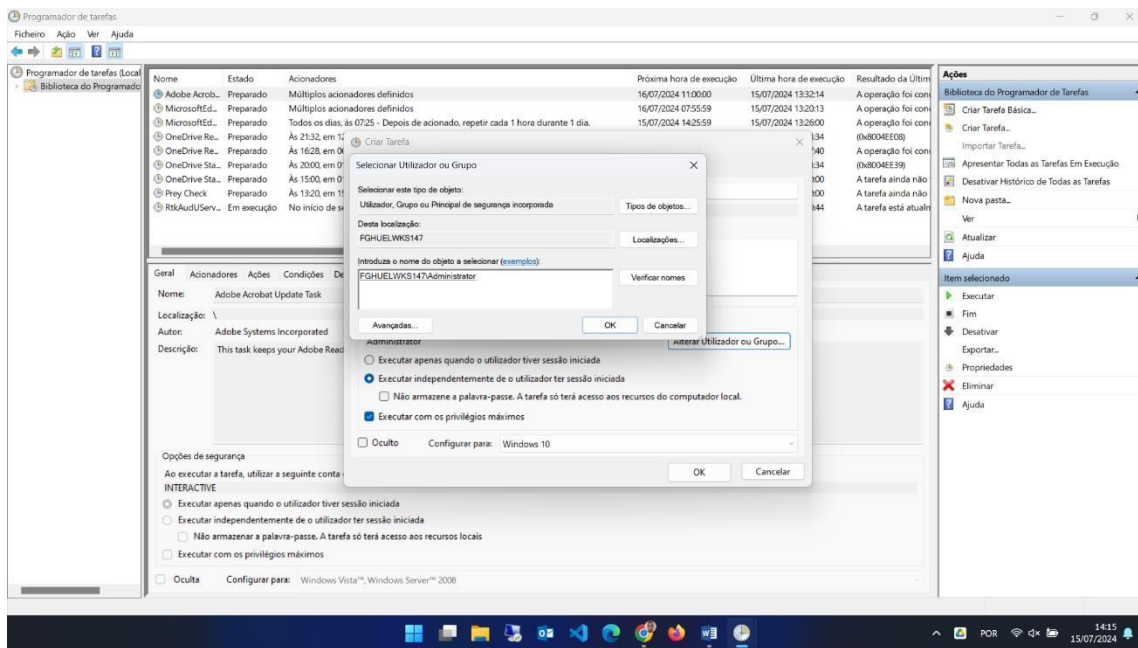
Programador de tarefas

Ficheiro Ação Ver Ajuda

Programador de tarefas (Local
Biblioteca do Programado

| Nome | Estado | Acionadores | Próxima hora de execução | Última hora de execução | Resultado da Últim |
|---|---|---|---|---|---|
| Adobe Acrob... | Preparado | Múltiplos acionadores definidos | 16/07/2024 11:00:00 | 15/07/2024 13:32:14 | A operação foi con |
| MicrosoftEd... | Preparado | Múltiplos acionadores definidos | 16/07/2024 07:55:59 | 15/07/2024 13:20:13 | A operação foi con |
| MicrosoftEd... | Preparado | Todos os dias, às 07:25 - Depois de acionado, repetir cada 1 hora durante 1 dia. | 15/07/2024 14:25:59 | 15/07/2024 13:26:00 | A operação foi con |
| OneDrive Re... | Preparado | Às 21:32, em 1 | | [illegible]34 | (0x8004EE08) |
| OneDrive Re... | Preparado | Às 16:28, em 0 | | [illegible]40 | A operação foi con |
| OneDrive Sta... | Preparado | Às 20:00, em 0 | | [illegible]34 | (0x8004EE39) |
| OneDrive Sta... | Preparado | Às 15:00, em 0 | | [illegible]00 | A tarefa ainda não |
| Prey Check | Preparado | Às 13:20, em 1 | | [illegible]00 | A tarefa ainda não |
| RtkAudUServ... | Em execução | No início de se | | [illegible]44 | A tarefa está atualn |

Geral Acionadores Ações Condições De

Nome: Adobe Acrobat Update Task
Localização: \
Autor: Adobe Systems Incorporated
Descrição: This task keeps your Adobe Read

Criar Tarefa

Selecionar Utilizador ou Grupo

Selecionar este tipo de objeto:
Utilizador, Grupo ou Principal de segurança incorporada
Tipos de objetos...
Desta localização:
FGHUELWKS147
Localizações...
Introduza o nome do objeto a selecionar (exemplos):
FGHUELWKS147\Administrator
Verificar nomes
Avançadas...
OK
Cancelar

Administrator
Alterar Utilizador ou Grupo...
Executar apenas quando o utilizador tiver sessão iniciada
Executar independentemente de o utilizador ter sessão iniciada
Não armazene a palavra-passe. A tarefa só terá acesso aos recursos do computador local.
Executar com os privilégios máximos
Oculto Configurar para: Windows 10
OK Cancelar

Opções de segurança
Ao executar a tarefa, utilizar a seguinte conta
INTERACTIVE
Executar apenas quando o utilizador tiver sessão iniciada
Executar independentemente de o utilizador ter sessão iniciada
Não armazenar a palavra-passe. A tarefa só terá acesso aos recursos locais
Executar com os privilégios máximos
Oculta Configurar para: Windows Vista™, Windows Server™ 2008

Ações
Biblioteca do Programador de Tarefas
Criar Tarefa Básica...
Criar Tarefa...
Importar Tarefa...
Apresentar Todas as Tarefas Em Execução
Desativar Histórico de Todas as Tarefas
Nova pasta...
Ver
Atualizar
Ajuda
Item selecionado
Executar
Fim
Desativar
Exportar...
Propriedades
Eliminar
Ajuda

POR 14:15 15/07/2024